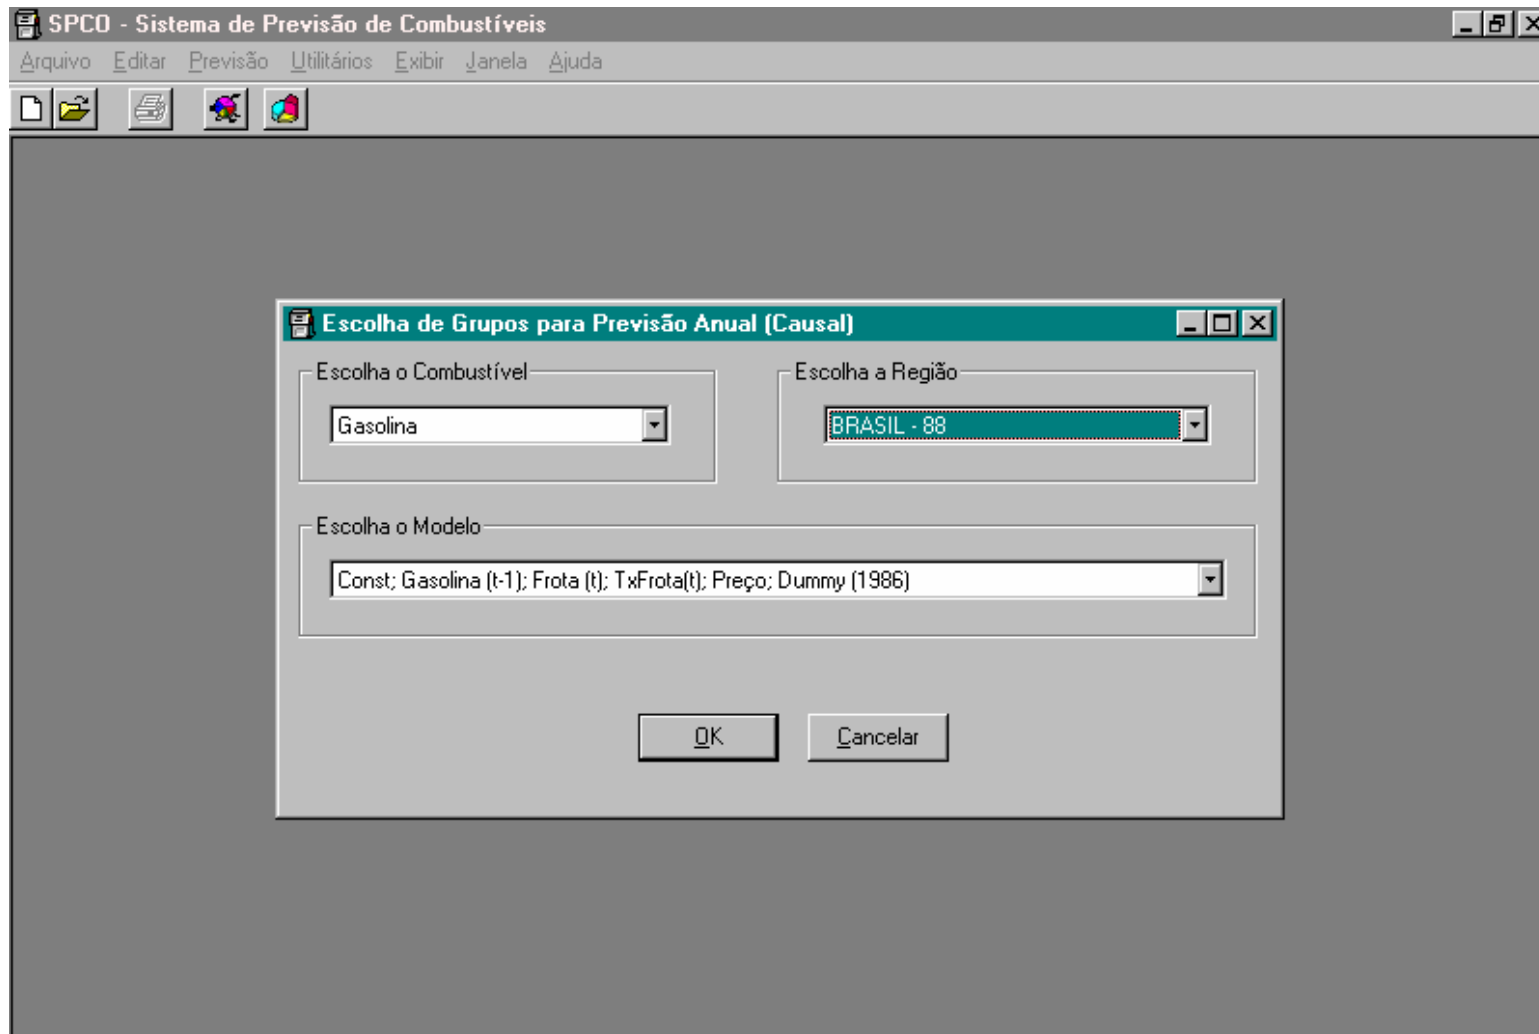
SPCO - Sistema de Previsão de Combustíveis

Arquivo Editar Previsão Utilitários Exibir Janela Ajuda

Escolha de Grupos para Previsão Anual (Causal)

Escolha o Combustível

Gasolina

Escolha a Região

BRASIL - 88

Escolha o Modelo

Const; Gasolina (t-1); Frota (t); TxFrota(t); Preço; Dummy (1986)

OK

Cancelar